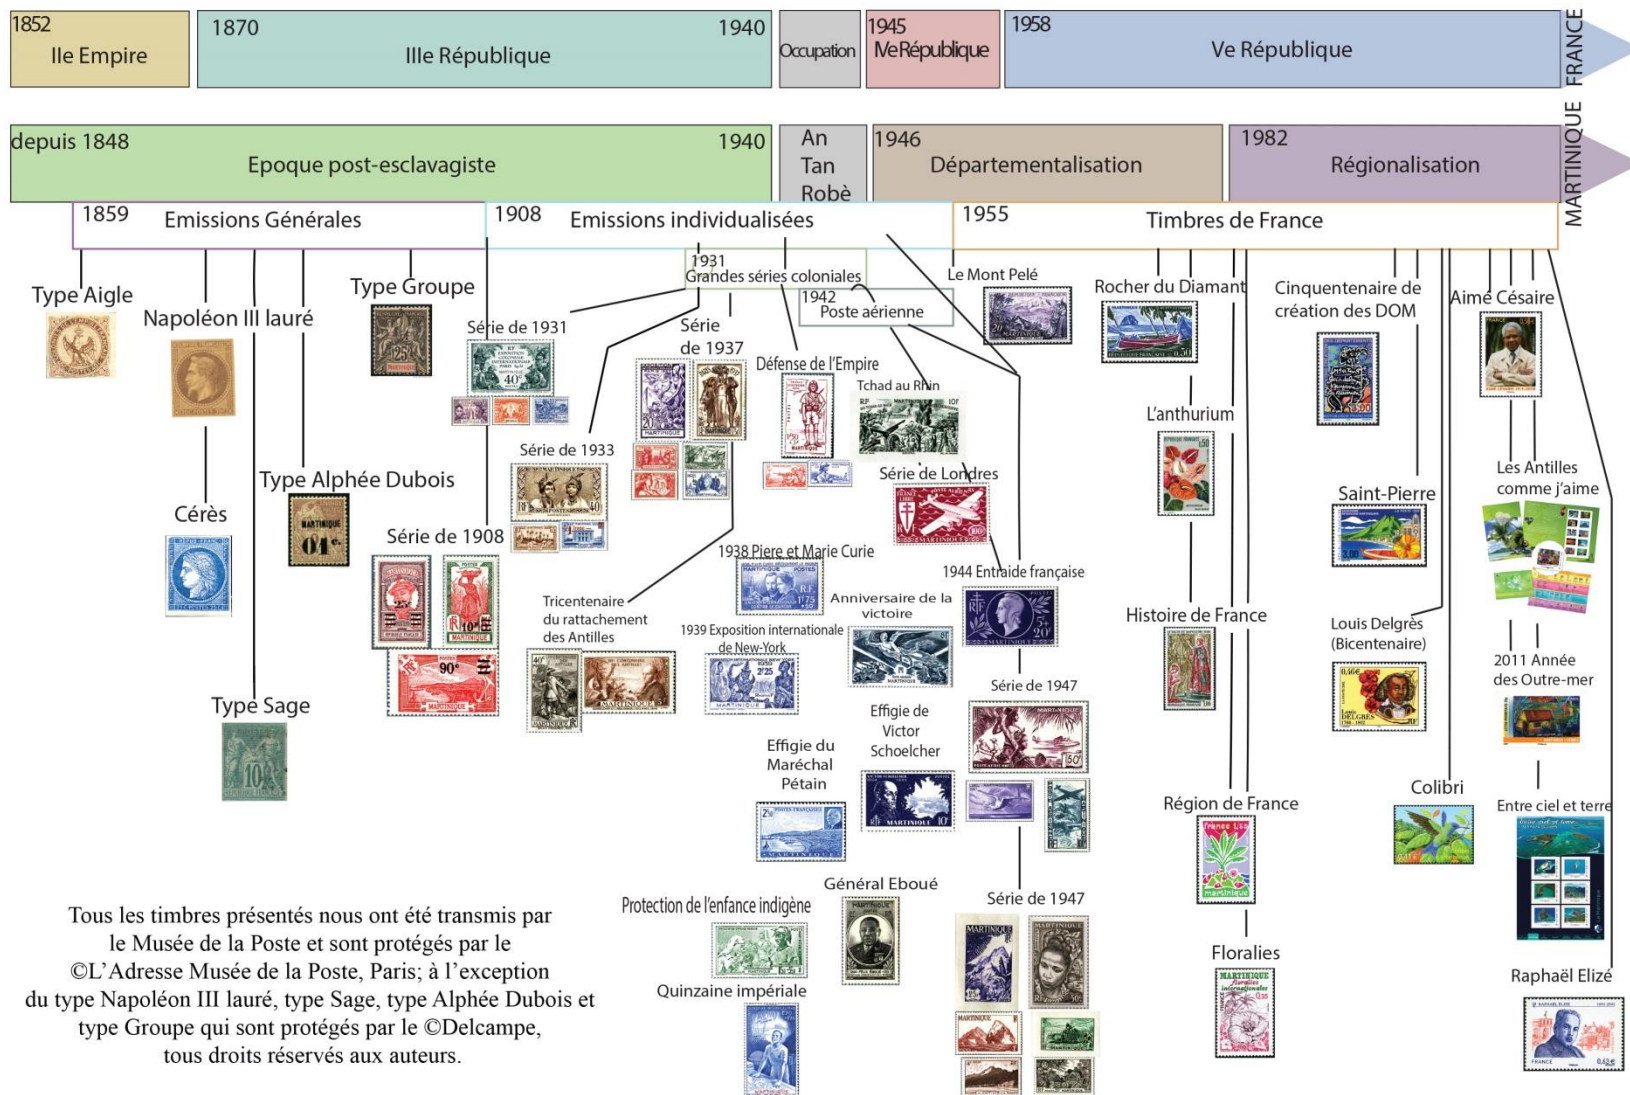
1852
IIe Empire

1870
IIIe République
1940

Occupation

1945
IVe République

1958
Ve République

FRANCE

depuis 1848
Epoque post-esclavagiste
1940

An Tan Robè

1946
Départementalisation

1982
Régionalisation

MARTINIQUE

1859 Emissions Générales

1908 Emissions individualisées

1955 Timbres de France

Type Aigle

Napoléon III lauré

Cérès

Type Sage

Type Groupe

Type Alphée Dubois

Série de 1908

Série de 1931

1931
Grandes séries coloniales

Série de 1933

Série de 1937

1942
Poste aérienne

Défense de l'Empire

Tchad au Rhin

Série de Londres

Le Mont Pelé

1938 Piere et Marie Curie

Tricentenaire du rattachement des Antilles

1939 Exposition internationale de New-York

Anniversaire de la victoire

1944 Entraide française

Série de 1947

Effigie du Maréchal Pétain

Effigie de Victor Schoelcher

Général Eboué

Protection de l'enfance indigène

Quinzaine impériale

Série de 1947

Rocher du Diamant

L'anthurium

Histoire de France

Région de France

Floralies

Cinquentenaire de création des DOM

Saint-Pierre

Louis Delgrès (Bicentenaire)

Colibri

Aimé Césaire

Les Antilles comme j'aime

2011 Année des Outre-mer

Entre ciel et terre

Raphaël Elizé

Tous les timbres présentés nous ont été transmis par le Musée de la Poste et sont protégés par le ©L'Adresse Musée de la Poste, Paris; à l'exception du type Napoléon III lauré, type Sage, type Alphée Dubois et type Groupe qui sont protégés par le ©Delcampe, tous droits réservés aux auteurs.